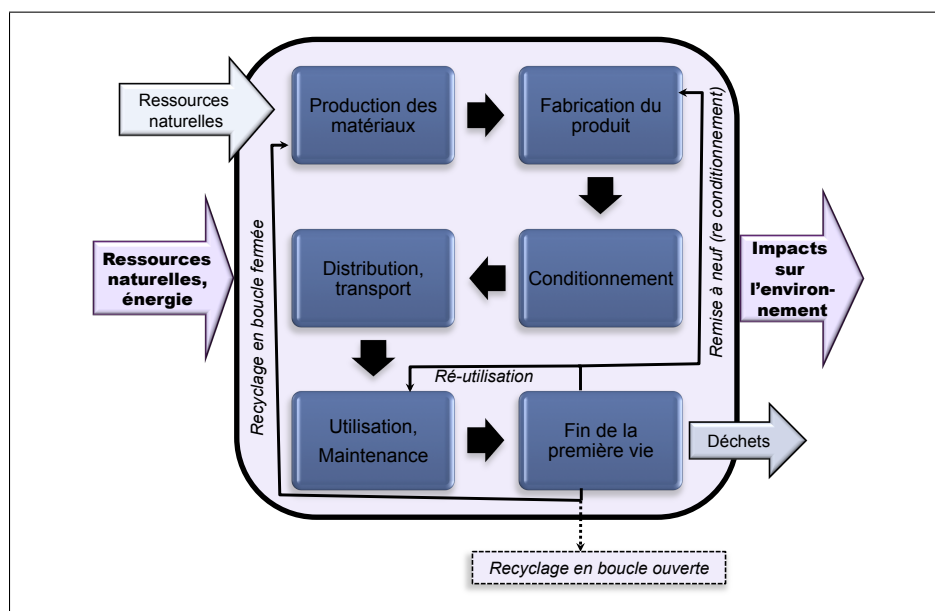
Ressources naturelles

Production des matériaux

Fabrication du produit

Ressources naturelles, énergie

Recyclage en boucle fermée

Distribution, transport

Conditionnement

Remise à neuf (re conditionnement)

Impacts sur l'environnement

Ré-utilisation

Utilisation, Maintenance

Fin de la première vie

Déchets

Recyclage en boucle ouverte